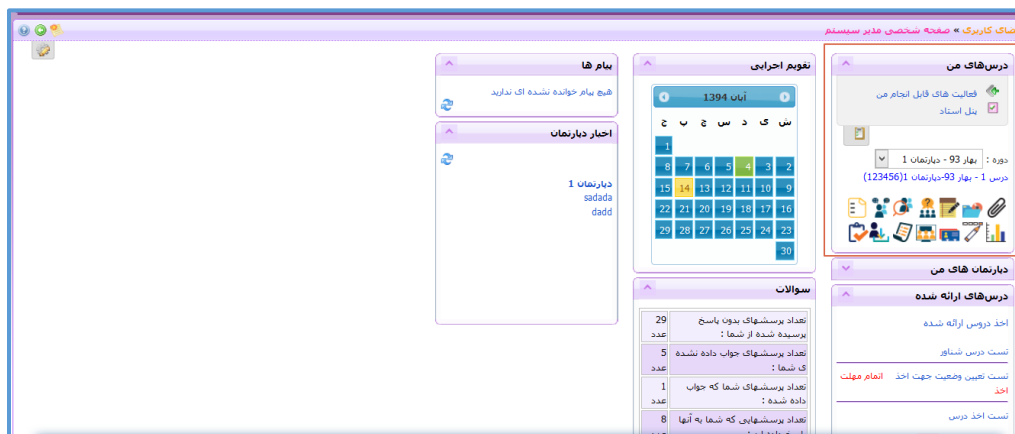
صای کاربری » صفحه شخصی مدیر سیستم

درس‌های من
فعالیت های قابل انجام من
پنل استاد
دوره : بهار 93 - دپارتمان 1
درس 1 - بهار 93-دپارتمان 1(123456)

دپارتمان های من

درس‌های ارائه شده
اخذ دروس ارائه شده
تست درس شناور
تست تعیین وضعیت جهت اخذ اتمام مهلت اخذ
تست اخذ درس

تقویم اجرایی
آبان 1394

| ش | ی | د | س | چ | پ | ج |
|---|---|---|---|---|---|---|
| | | | | | | 1 |
| 2 | 3 | 4 | 5 | 6 | 7 | 8 |
| 9 | 10 | 11 | 12 | 13 | 14 | 15 |
| 16 | 17 | 18 | 19 | 20 | 21 | 22 |
| 23 | 24 | 25 | 26 | 27 | 28 | 29 |
| 30 | | | | | | |

سوالات

| تعداد پرسش‌های بدون پاسخ پرسیده شده از شما : | 29 عدد |
|---|---|
| تعداد پرسش‌های جواب داده نشده ی شما : | 5 عدد |
| تعداد پرسش‌های شما که جواب داده شده : | 1 عدد |
| تعداد پرسش‌هایی که شما به آنها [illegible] | 8 عدد |

پیام ها
هیچ پیام خوانده نشده ای ندارید

اخبار دپارتمان
دپارتمان 1
sadada
dadd